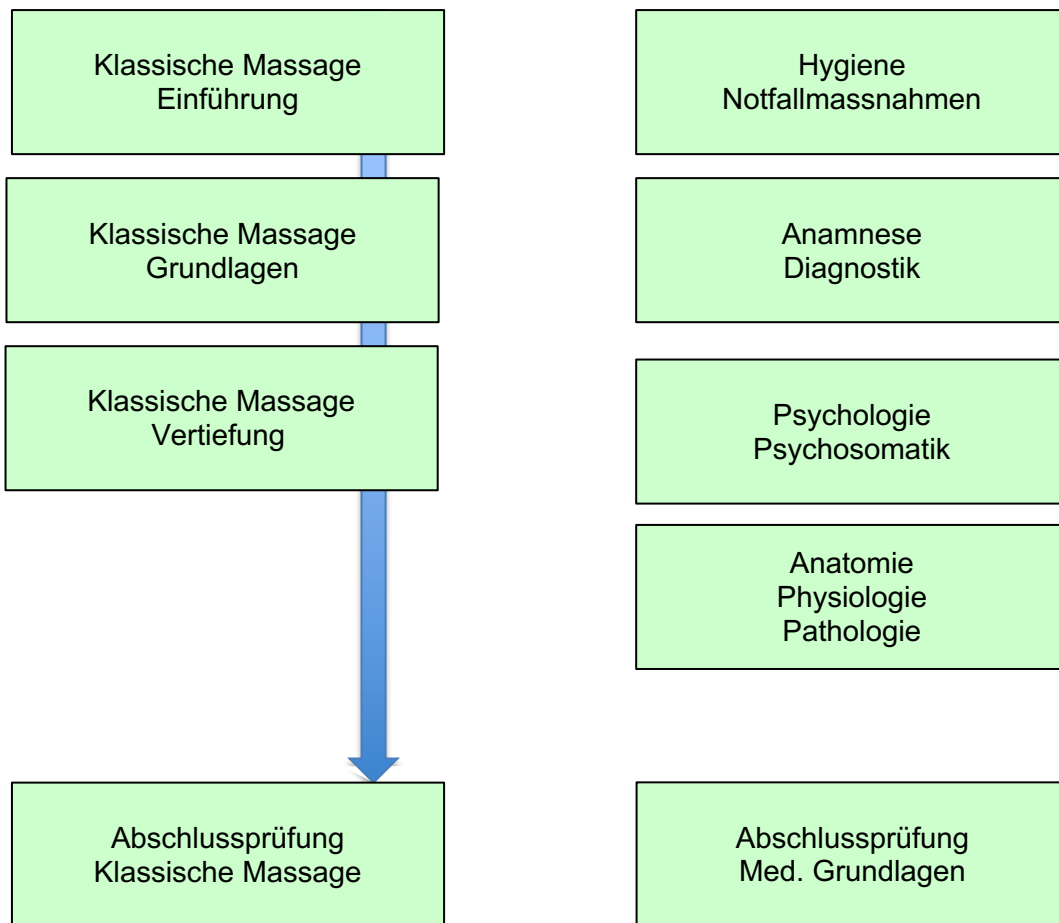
Klassische Massage
Einführung

Klassische Massage
Grundlagen

Klassische Massage
Vertiefung

Abschlussprüfung
Klassische Massage

Hygiene
Notfallmassnahmen

Anamnese
Diagnostik

Psychologie
Psychosomatik

Anatomie
Physiologie
Pathologie

Abschlussprüfung
Med. Grundlagen